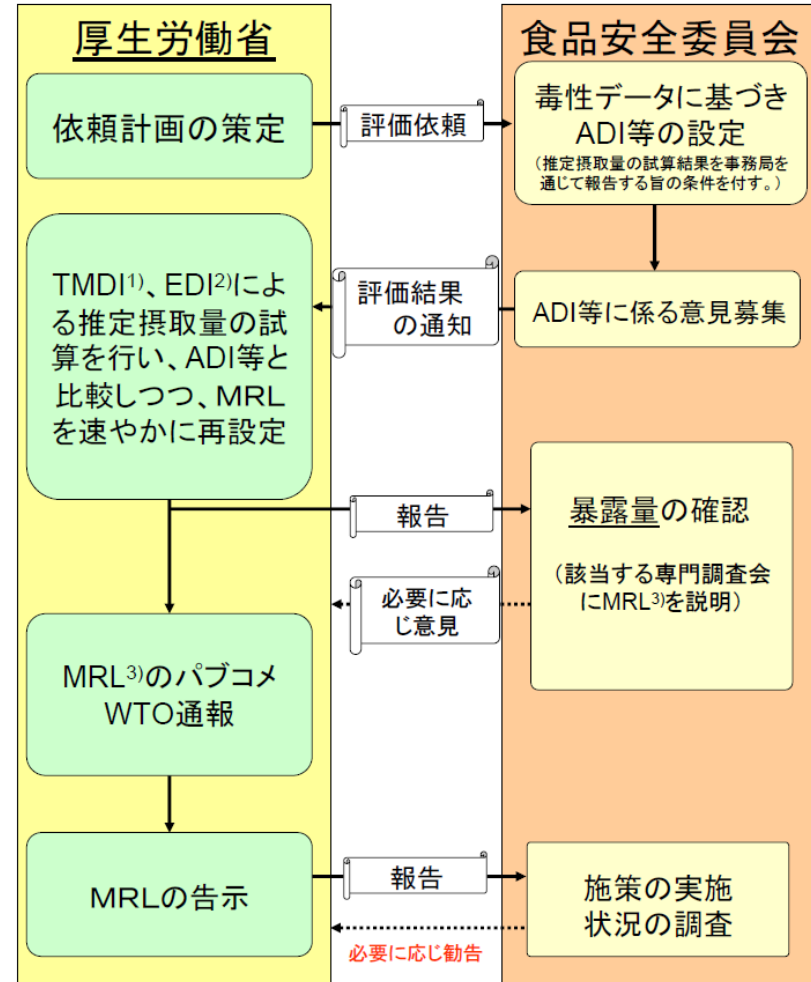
厚生労働省

食品安全委員会

依頼計画の策定

評価依頼

毒性データに基づきADI等の設定
（推定摂取量の試算結果を事務局を通じて報告する旨の条件を付す。）

TMDI$^{1)}$、EDI$^{2)}$による推定摂取量の試算を行い、ADI等と比較しつつ、MRLを速やかに再設定

評価結果の通知

ADI等に係る意見募集

報告

暴露量の確認

（該当する専門調査会にMRL$^{3)}$を説明）

必要に応じ意見

MRL$^{3)}$のパブコメ
WTO通報

MRLの告示

報告

施策の実施状況の調査

必要に応じ勧告